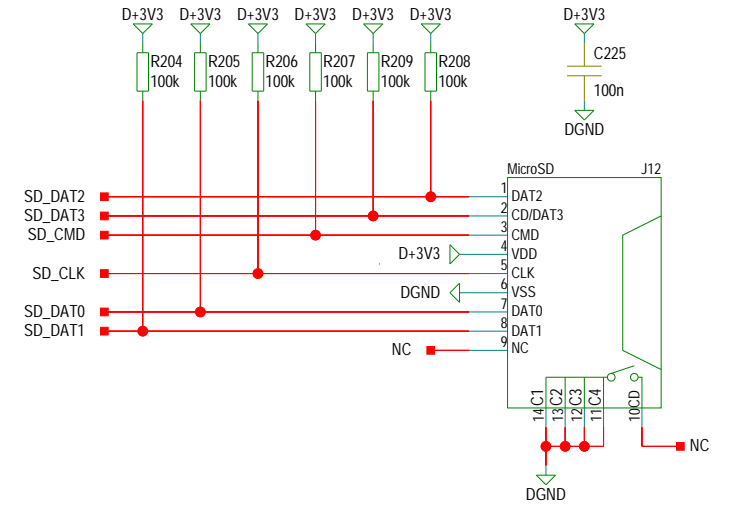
D+3V3 D+3V3 D+3V3 D+3V3 D+3V3 D+3V3

R204 100k R205 100k R206 100k R207 100k R209 100k R208 100k

D+3V3
C225
100n
DGND

MicroSD J12

SD_DAT2
SD_DAT3
SD_CMD
SD_CLK
SD_DAT0
SD_DAT1

1 DAT2
2 CD/DAT3
3 CMD
D+3V3 4 VDD
5 CLK
DGND 6 VSS
7 DAT0
8 DAT1
NC 9 NC

14 C1
13 C2
12 C3
11 C4
10 CD

NC
DGND